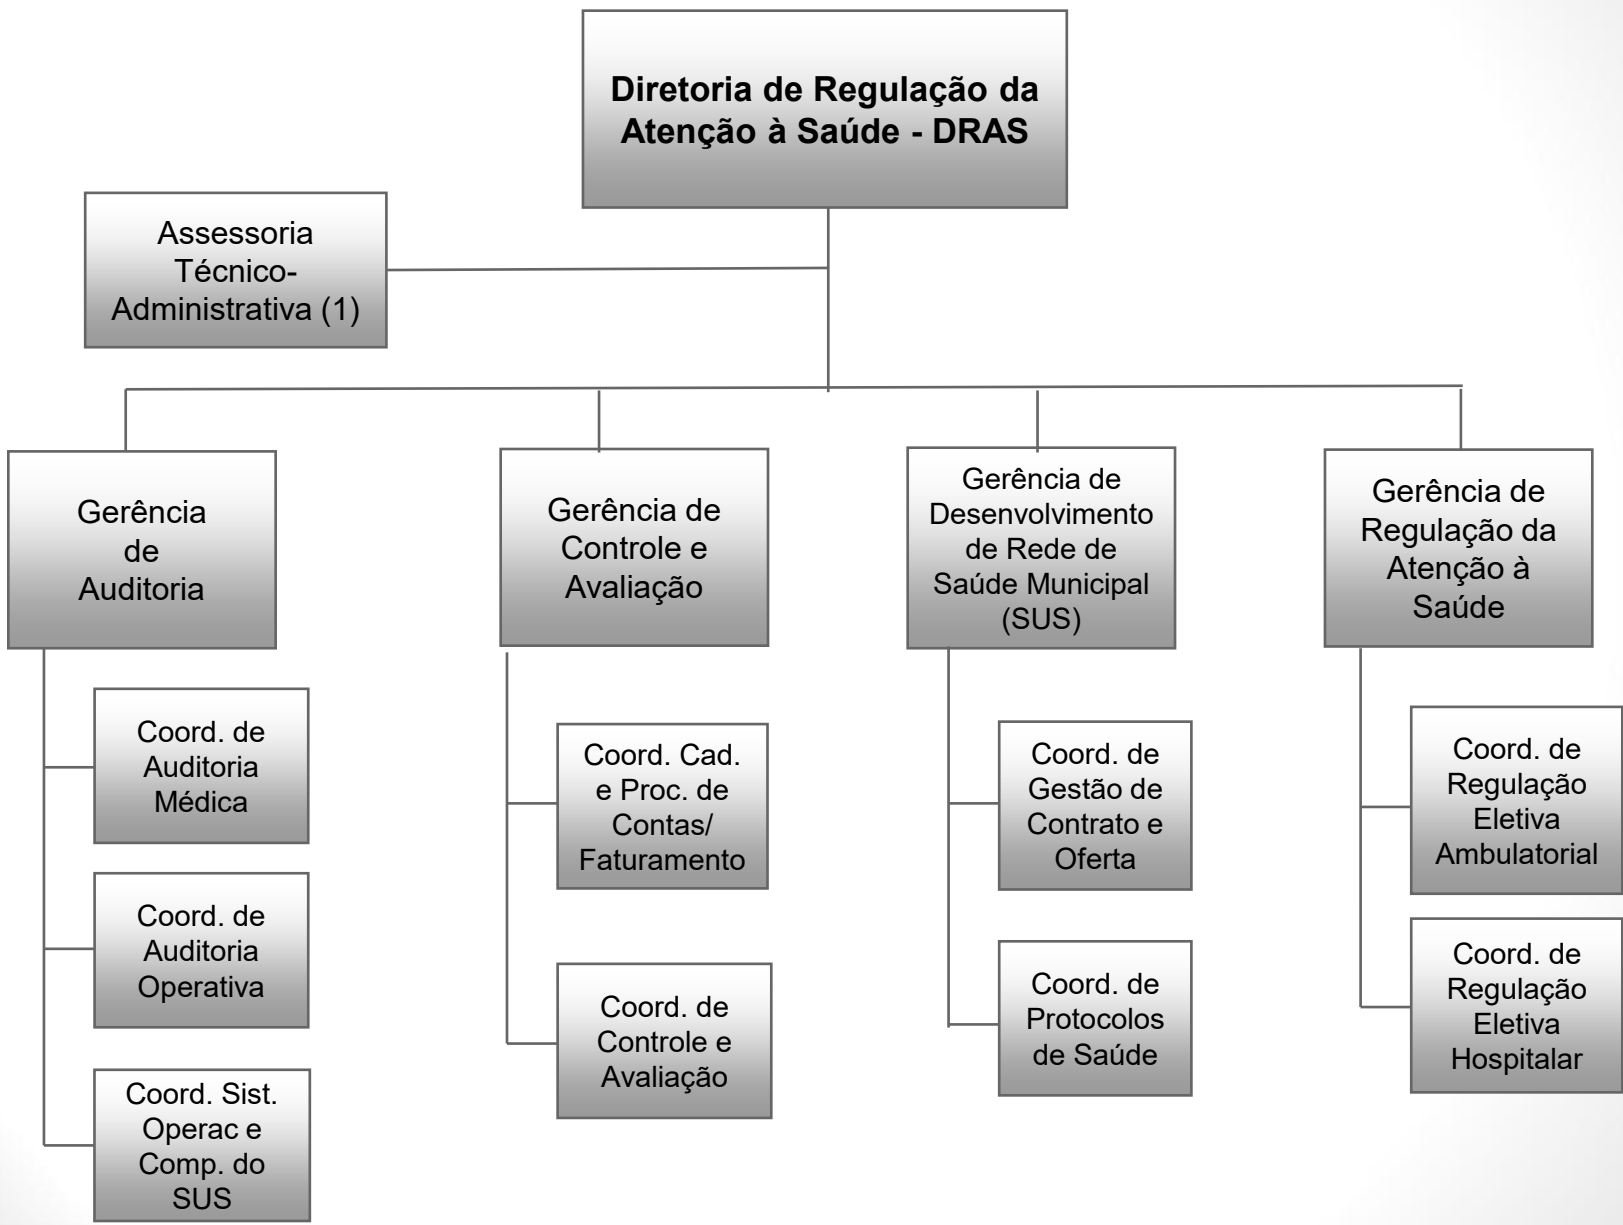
Diretoria de Regulação da Atenção à Saúde - DRAS

Assessoria Técnico-Administrativa (1)

Gerência de Auditoria

Coord. de Auditoria Médica

Coord. de Auditoria Operativa

Coord. Sist. Operac e Comp. do SUS

Gerência de Controle e Avaliação

Coord. Cad. e Proc. de Contas/ Faturamento

Coord. de Controle e Avaliação

Gerência de Desenvolvimento de Rede de Saúde Municipal (SUS)

Coord. de Gestão de Contrato e Oferta

Coord. de Protocolos de Saúde

Gerência de Regulação da Atenção à Saúde

Coord. de Regulação Eletiva Ambulatorial

Coord. de Regulação Eletiva Hospitalar